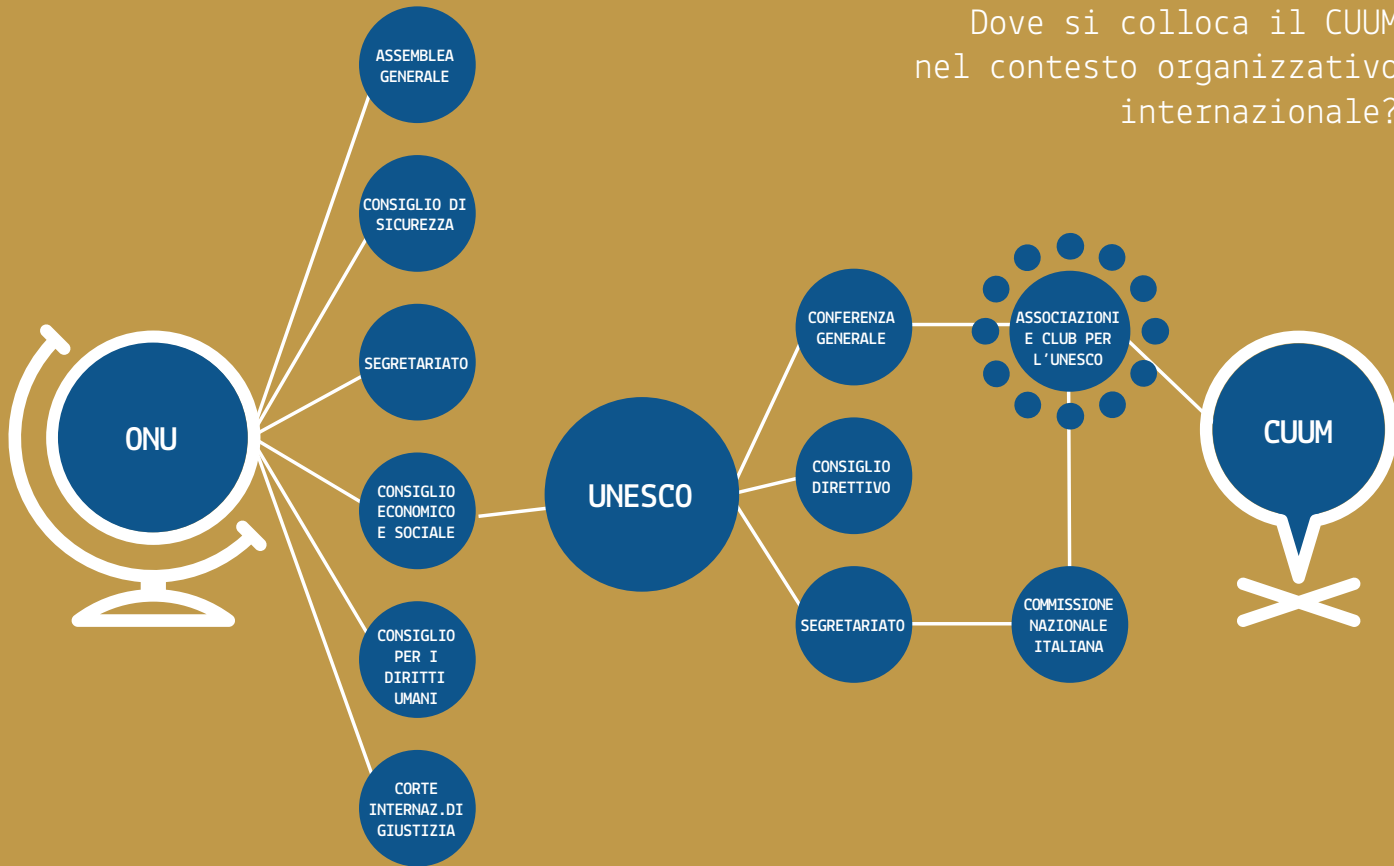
Dove si colloca il CUUM nel contesto organizzativo internazionale?

ONU

ASSEMBLEA GENERALE

CONSIGLIO DI SICUREZZA

SEGRETARIATO

CONSIGLIO ECONOMICO E SOCIALE

CONSIGLIO PER I DIRITTI UMANI

CORTE INTERNAZ.DI GIUSTIZIA

UNESCO

CONFERENZA GENERALE

CONSIGLIO DIRETTIVO

SEGRETARIATO

ASSOCIAZIONI E CLUB PER L'UNESCO

COMMISSIONE NAZIONALE ITALIANA

CUUM